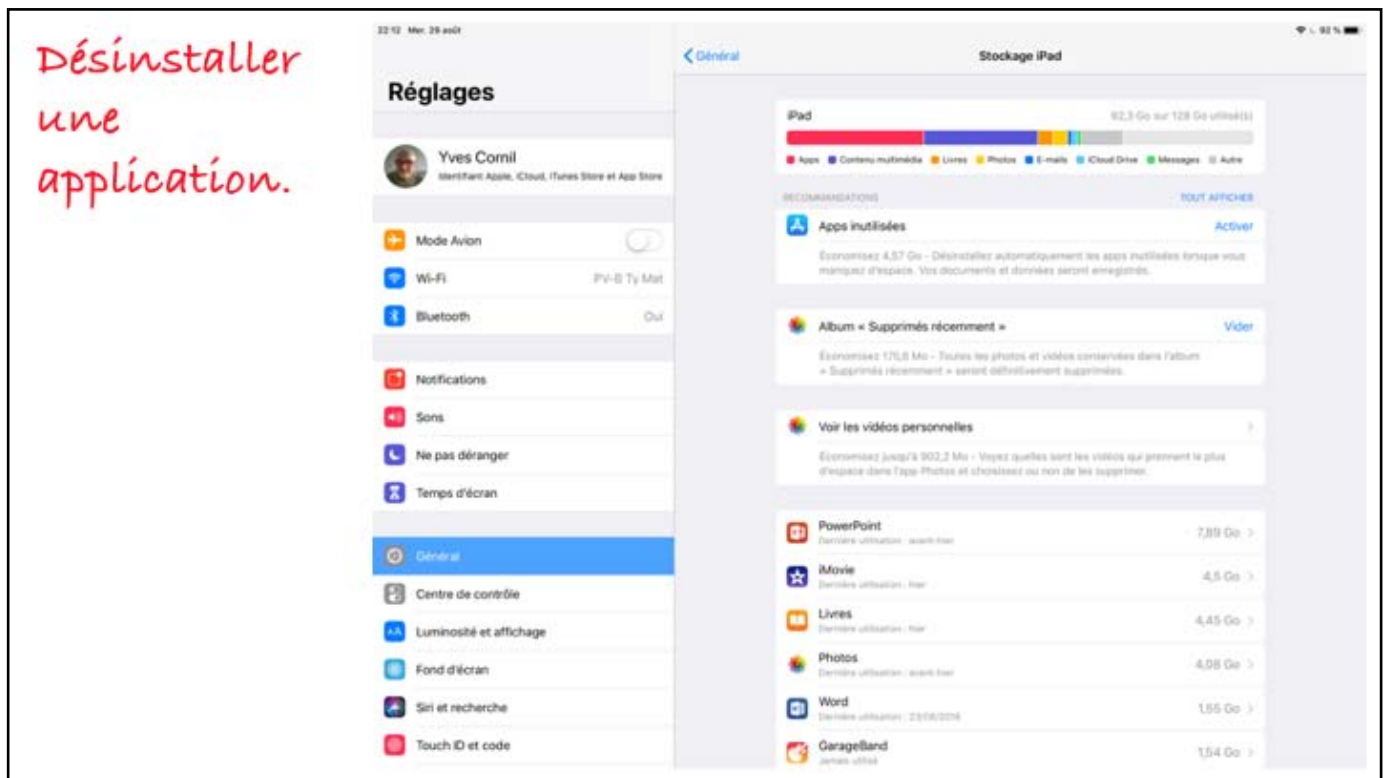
Désinstaller une application.

22:12 Mer. 29 août

92 %

Réglages

Yves Cornil
Identifiant Apple, iCloud, iTunes Store et App Store

Mode Avion

Wi-Fi PV-B Ty Mat

Bluetooth Oui

Notifications

Sons

Ne pas déranger

Temps d'écran

Général

Centre de contrôle

Luminosité et affichage

Fond d'écran

Siri et recherche

Touch ID et code

< Général

Stockage iPad

iPad 92,3 Go sur 128 Go utilisé(s)

Apps Contenu multimédia Livres Photos E-mails iCloud Drive Messages Autre

RECOMMANDATIONS TOUT AFFICHER

Apps inutilisées Activer

Économisez 4,57 Go - Désinstallez automatiquement les apps inutilisées lorsque vous manquez d'espace. Vos documents et données seront enregistrés.

Album « Supprimés récemment » Vider

Économisez 175,8 Mo - Toutes les photos et vidéos conservées dans l'album « Supprimés récemment » seront définitivement supprimées.

Voir les vidéos personnelles

Économisez jusqu'à 902,2 Mo - Voyez quelles sont les vidéos qui prennent le plus d'espace dans l'app Photos et choisissez ou non de les supprimer.

PowerPoint
Dernière utilisation : avant-hier
7,89 Go

iMovie
Dernière utilisation : hier
4,5 Go

Livres
Dernière utilisation : hier
4,45 Go

Photos
Dernière utilisation : avant-hier
4,08 Go

Word
Dernière utilisation : 23/08/2018
1,55 Go

GarageBand
Jamais utilisé
1,54 Go